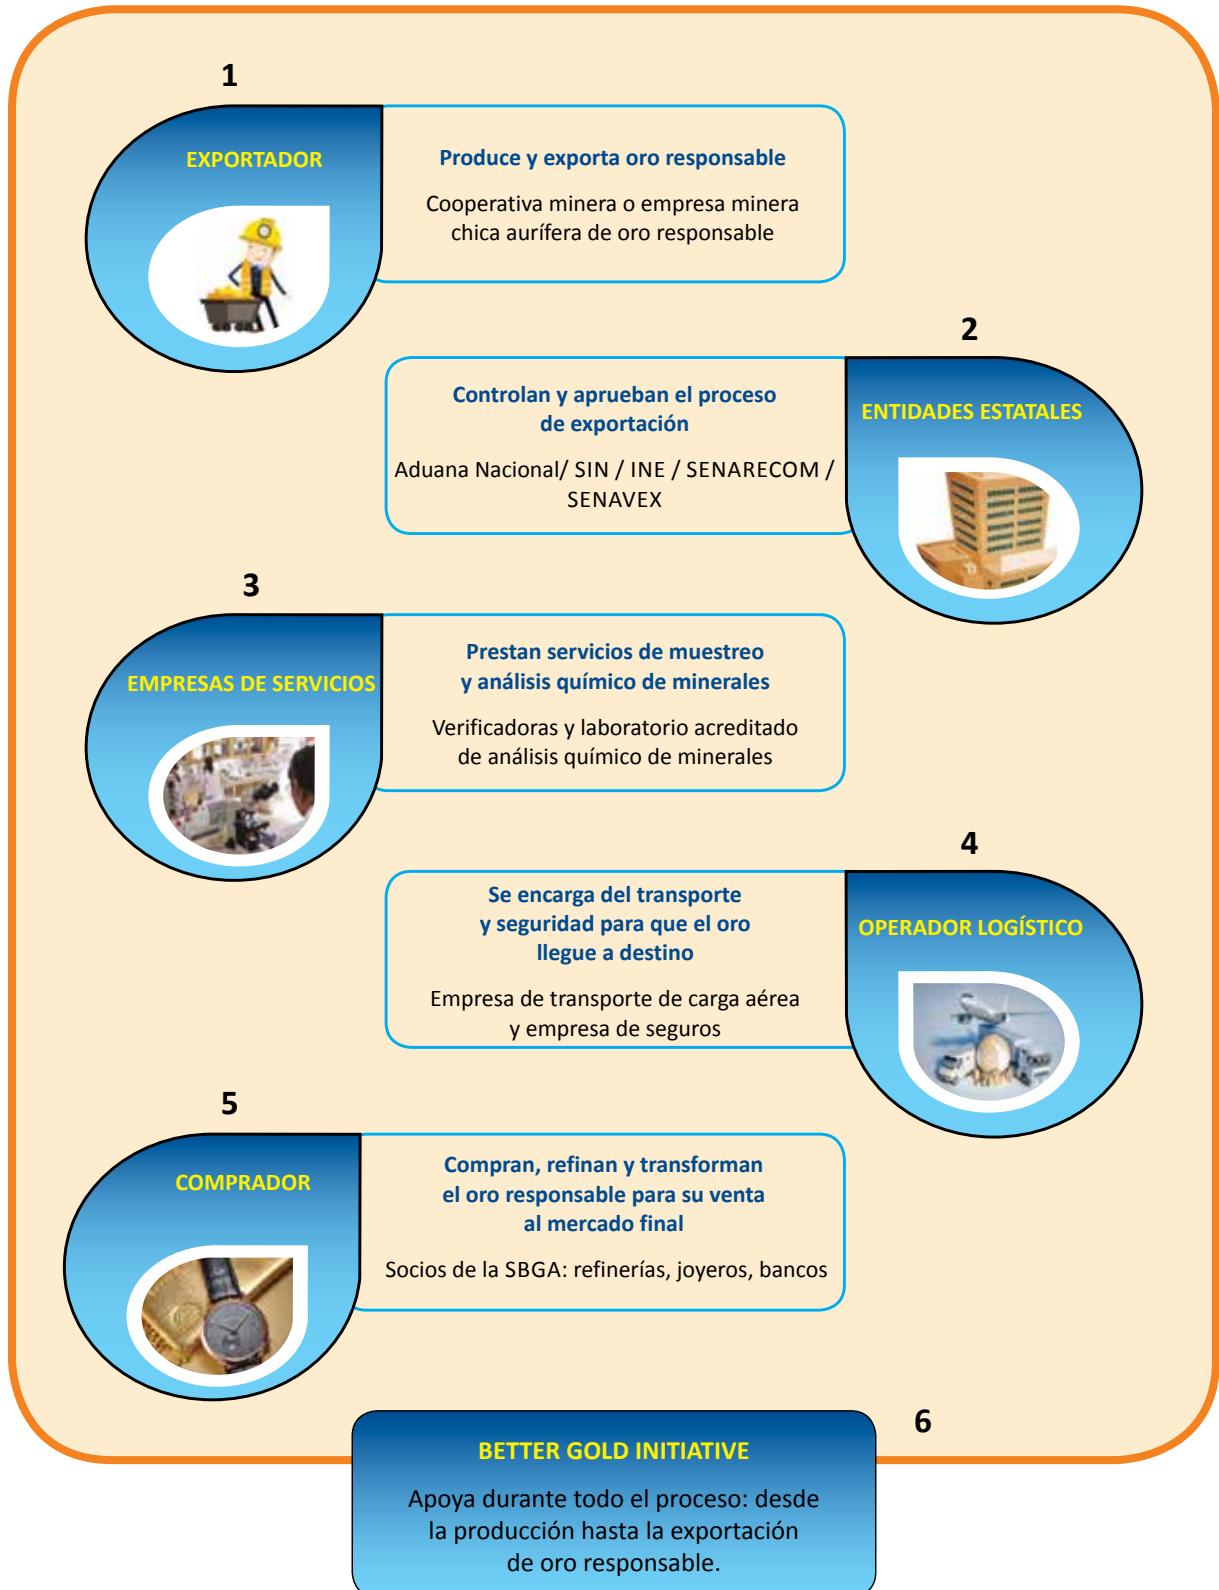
1

EXPORTADOR

Produce y exporta oro responsable

Cooperativa minera o empresa minera chica aurífera de oro responsable

2

Controlan y aprueban el proceso de exportación

Aduana Nacional/ SIN / INE / SENARECOM / SENAVEX

ENTIDADES ESTATALES

3

EMPRESAS DE SERVICIOS

Prestan servicios de muestreo y análisis químico de minerales

Verificadoras y laboratorio acreditado de análisis químico de minerales

4

Se encarga del transporte y seguridad para que el oro llegue a destino

Empresa de transporte de carga aérea y empresa de seguros

OPERADOR LOGÍSTICO

5

COMPRADOR

Compran, refinan y transforman el oro responsable para su venta al mercado final

Socios de la SBGA: refinerías, joyeros, bancos

6

BETTER GOLD INITIATIVE

Apoya durante todo el proceso: desde la producción hasta la exportación de oro responsable.